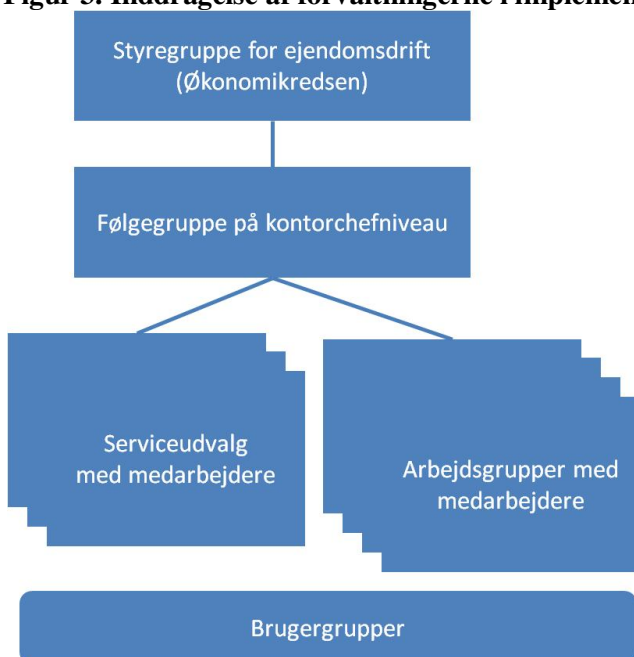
Figur 5: Inddragelse af forvaltningerne i implemen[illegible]

Styregruppe for ejendomsdrift (Økonomikredsen)

Følgegruppe på kontorchefniveau

Serviceudvalg med medarbejdere

Arbejdsgrupper med medarbejdere

Brugergrupper